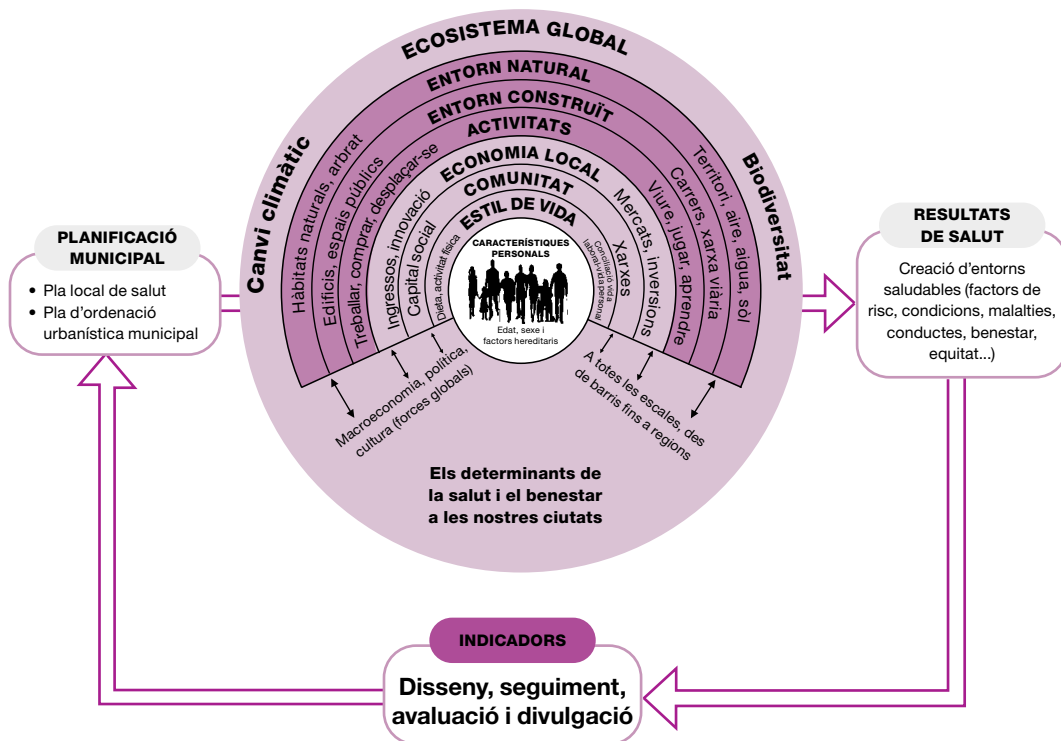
ECOSISTEMA GLOBAL

ENTORN NATURAL

ENTORN CONSTRUÏT

ACTIVITATS

ECONOMIA LOCAL

COMUNITAT

ESTIL DE VIDA

CARACTERÍSTIQUES PERSONALS

Edat, sexe i factors hereditaris

Canvi climàtic

Biodiversitat

Hàbitats naturals, arbrat

Edificis, espais públics

Treballar, comprar, desplaçar-se

Ingressos, innovació

Capital social

Dieta, activitat física

Conciliació vida laboral i vida personal

Xarxes

Mercats, inversions

Viure, jugar, aprendre

Carrers, xarxa viària

Territori, aire, aigua, sòl

Macroeconomia, política, cultura (forces globals)

A totes les escales, des de barris fins a regions

Els determinants de la salut i el benestar a les nostres ciutats

PLANIFICACIÓ MUNICIPAL

• Pla local de salut
• Pla d'ordenació urbanística municipal

RESULTATS DE SALUT

Creació d'entorns saludables (factors de risc, condicions, malalties, conductes, benestar, equitat...)

INDICADORS

Disseny, seguiment, avaluació i divulgació